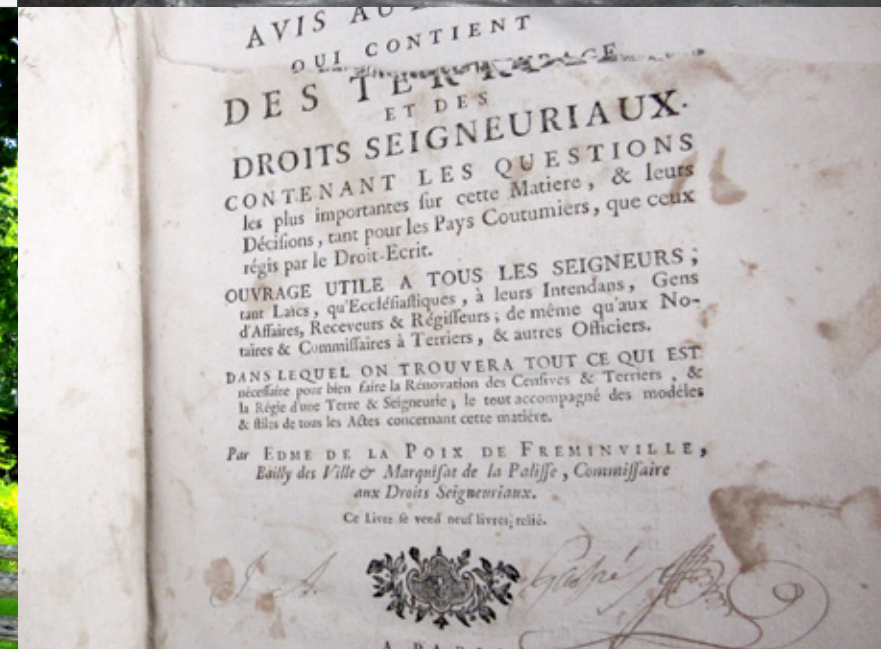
AVIS AU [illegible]
QUI CONTIENT
DES TE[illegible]
ET DES
DROITS SEIGNEURIAUX.

CONTENANT LES QUESTIONS les plus importantes sur cette Matiere, & leurs Décisions, tant pour les Pays Coutumiers, que ceux régis par le Droit-Ecrit.

OUVRAGE UTILE A TOUS LES SEIGNEURS; tant Laïcs, qu'Ecclésiastiques, à leurs Intendans, Gens d'Affaires, Receveurs & Régisseurs; de même qu'aux Notaires & Commissaires à Terriers, & autres Officiers.

DANS LEQUEL ON TROUVERA TOUT CE QUI EST nécessaire pour bien faire la Rénovation des Censives & Terriers, & la Régie d'une Terre & Seigneurie, le tout accompagné des modèles & stiles de tous les Actes concernant cette matière.

Par EDME DE LA POIX DE FREMINVILLE, Bailly des Ville & Marquisat de la Palisse, Commissaire aux Droits Seigneuriaux.

Ce Livre se vend neuf livres, relié.

J. A. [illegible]

A PARIS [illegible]